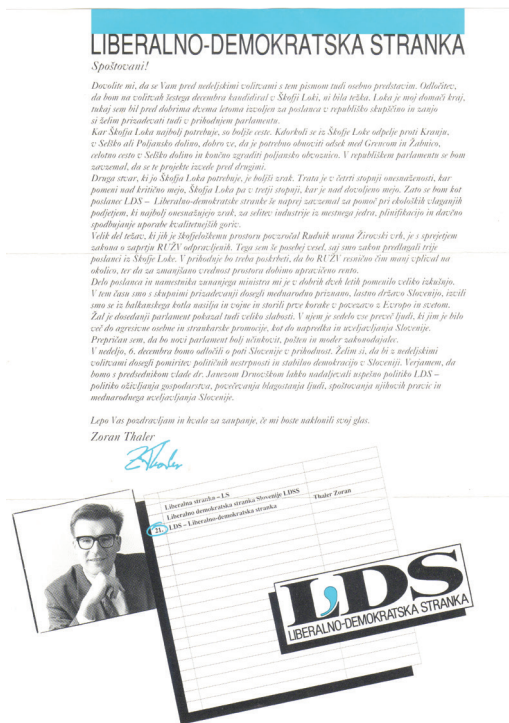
LIBERALNO-DEMOKRATSKA STRANKA

Spoštovani!

Dovolite mi, da se Vam pred nedeljskimi volitvami s tem pismom tudi osebno predstavim. Odločitev, da bom na volitvah šestega decembra kandidiral v Škofji Loki, ni bila težka. Loka je moj domači kraj, tukaj sem bil pred dobrima dvema letoma izvoljen za poslanca v republiško skupščino in zanjo si želim prizadevati tudi v prihodnjem parlamentu.

Kar Škofja Loka najbolj potrebuje, so boljše ceste. Kdorkoli se iz Škofje Loke odpelje proti Kranju, v Selško ali Poljansko dolino, dobro ve, da je potrebno obnoviti odsek med Grencem in Žabnico, celotno cesto v Selško dolino in končno zgraditi poljansko obvoznico. V republiškem parlamentu se bom zavzemal, da se te projekte izvede pred drugimi.

Druga stvar, ki jo Škofja Loka potrebuje, je boljši zrak. Trata je v četrti stopnji onesnaženosti, kar pomeni nad kritično mejo, Škofja Loka pa v tretji stopnji, kar je nad dovoljeno mejo. Zato se bom kot poslanec LDS – Liberalno-demokratske stranke še naprej zavzemal za pomoč pri ekološkem vlaganju podjetjem, ki najbolj onesnažujejo zrak, za selitev industrije iz mestnega jedra, plinifikacijo in davčno spodbujanje uporabe kvalitetnejših goriv.

Velik del težav, ki jih je škofjeloškemu prostoru povzročal Rudnik urana Žirovski vrh, je s sprejetjem zakona o zaprtju RUŽV odpravljenih. Tega sem še posebej vesel, saj smo zakon predlagali trije poslanci iz Škofje Loke. V prihodnje bo treba poskrbeti, da bo RUŽV resnično čim manj vplival na okolico, ter da za zmanjšano vrednost prostora dobimo upravičeno rento.

Delo poslanca in namestnika zunanjega ministra mi je v dobrih dveh letih pomenilo veliko izkušenj. V tem času smo s skupnimi prizadevanji dosegli mednarodno priznanje, lastno državo Slovenijo, izvili smo se iz balkanskega kotla nasilja in vojne in storili prve korake v povezavo z Evropo in svetom. Žal je dosedanji parlament pokazal tudi veliko slabosti. V njem je sedelo vse preveč ljudi, ki jim je bilo več do agresivne osebne in strankarske promocije, kot do napredka in uveljavljanja Slovenije. Prepričan sem, da bo novi parlament bolj učinkovit, pošten in moder zakonodajalec.

V nedeljo, 6. decembra bomo odločili o poti Slovenije v prihodnost. Želim si, da bi z nedeljskimi volitvami dosegli ponovitev političnih nestrpnosti in stabilno demokracijo v Sloveniji. Verjamem, da bomo s predsednikom vlade dr. Janezom Drnovškom lahko nadaljevali uspešno politiko LDS – politiko oživljanja gospodarstva, povečevanja blagostanja ljudi, spoštovanja njihovih pravic in mednarodnega uveljavljanja Slovenije.

Lepo Vas pozdravljam in hvala za zaupanje, če mi boste naklonili svoj glas.

Zoran Thaler

Z Thaler

Liberalna stranka – LS
Liberalno demokratska stranka Slovenije LDSS
21. LDS – Liberalno-demokratska stranka
Thaler Zoran

LDS
LIBERALNO-DEMOKRATSKA STRANKA